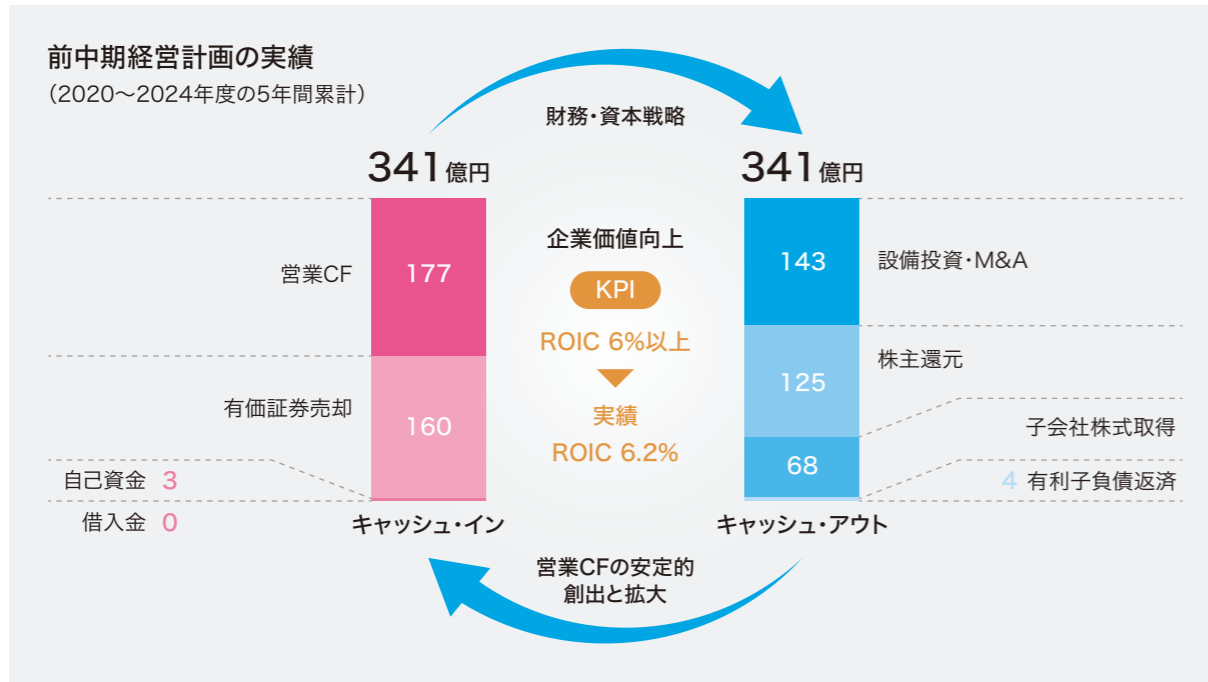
前中期経営計画の実績
（2020〜2024年度の5年間累計）

財務・資本戦略

341億円

341億円

営業CF 177

有価証券売却 160

自己資金 3

借入金 0

キャッシュ・イン

企業価値向上

KPI

ROIC 6%以上

実績
ROIC 6.2%

143 設備投資・M&A

125 株主還元

68 子会社株式取得

4 有利子負債返済

キャッシュ・アウト

営業CFの安定的創出と拡大